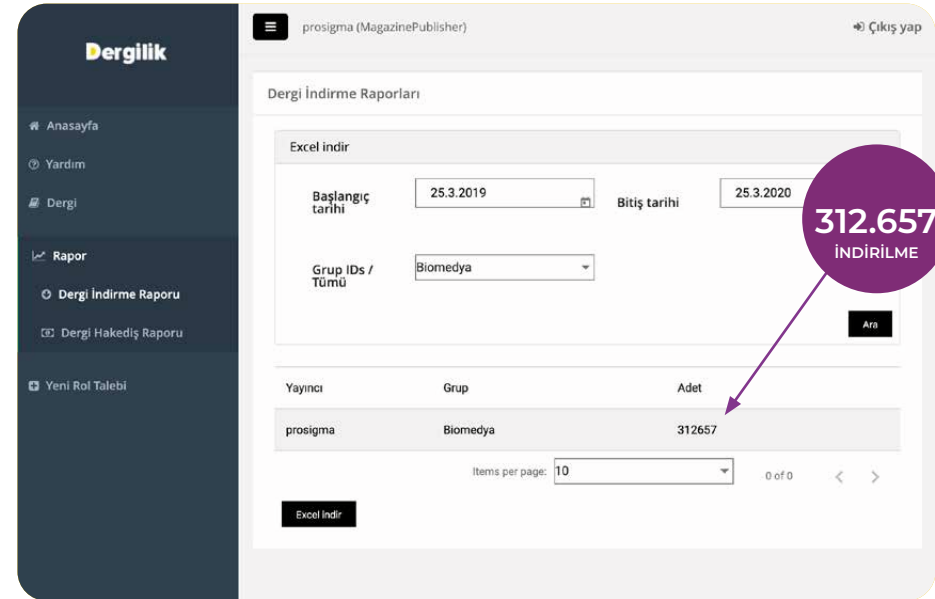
Dergilik

Anasayfa
Yardım
Dergi
Rapor
Dergi İndirme Raporu
Dergi Hakediş Raporu
Yeni Rol Talebi

prosigma (MagazinePublisher)

Çıkış yap

Dergi İndirme Raporları

Excel indir

Başlangıç tarihi 25.3.2019

Bitiş tarihi 25.3.2020

Grup IDs / Tümü Biomedya

Ara

312.657
İNDİRİLME

| Yayıncı | Grup | Adet |
|---|---|---|
| prosigma | Biomedya | 312657 |

Items per page: 10

0 of 0

Excel İndir